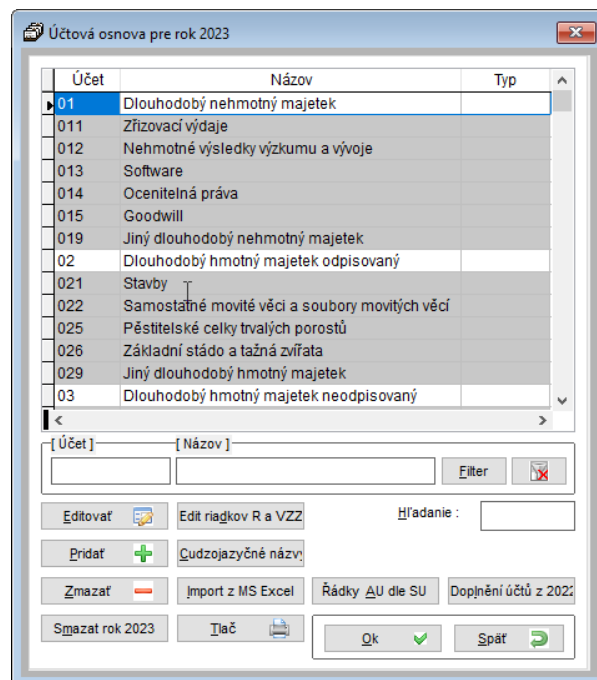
Účtová osnova pre rok 2023

| Účet | Názov | Typ |
|---|---|---|
| 01 | Dlouhodobý nehmotný majetek | |
| 011 | Zřizovací výdaje | |
| 012 | Nehmotné výsledky výzkumu a vývoje | |
| 013 | Software | |
| 014 | Ocenitelná práva | |
| 015 | Goodwill | |
| 019 | Jiný dlouhodobý nehmotný majetek | |
| 02 | Dlouhodobý hmotný majetek odpisovaný | |
| 021 | Stavby | |
| 022 | Samostatné movité věci a soubory movitých věcí | |
| 025 | Pěstitelské celky trvalých porostů | |
| 026 | Základní stádo a tažná zvířata | |
| 029 | Jiný dlouhodobý hmotný majetek | |
| 03 | Dlouhodobý hmotný majetek neodpisovaný | |

[ Účet ]
[ Názov ]
Filter

Editovať
Edit riadkov R a VZZ
Hľadanie :
Pridať
Cudzojazyčné názvy
Zmazať
Import z MS Excel
Řádky AU dle SU
Doplnění účtů z 2022
Smazat rok 2023
Tlač
Ok
Späť